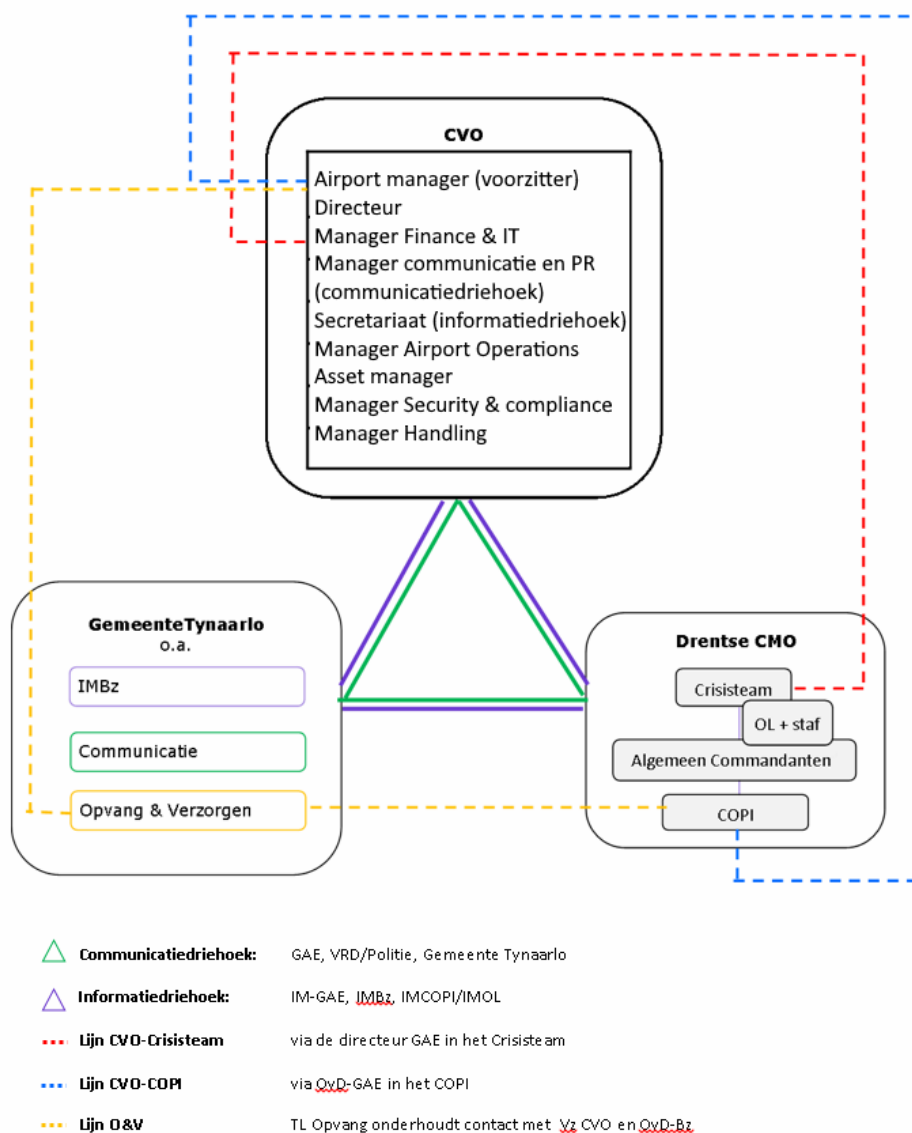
CVO

Airport manager (voorzitter)
Directeur
Manager Finance & IT
Manager communicatie en PR (communicatiedriehoek)
Secretariaat (informatiedriehoek)
Manager Airport Operations
Asset manager
Manager Security & compliance
Manager Handling

GemeenteTynaarlo
o.a.

IMBz

Communicatie

Opvang & Verzorgen

Drentse CMO

Crisisteam

OL + staf

Algemeen Commandanten

COPI

Communicatiedriehoek: GAE, VRD/Politie, Gemeente Tynaarlo

Informatiedriehoek: IM-GAE, IMBz, IMCOPI/IMOL

Lijn CVO-Crisisteam via de directeur GAE in het Crisisteam

Lijn CVO-COPI via OvD-GAE in het COPI

Lijn O&V TL Opvang onderhoudt contact met Vz CVO en OvD-Bz